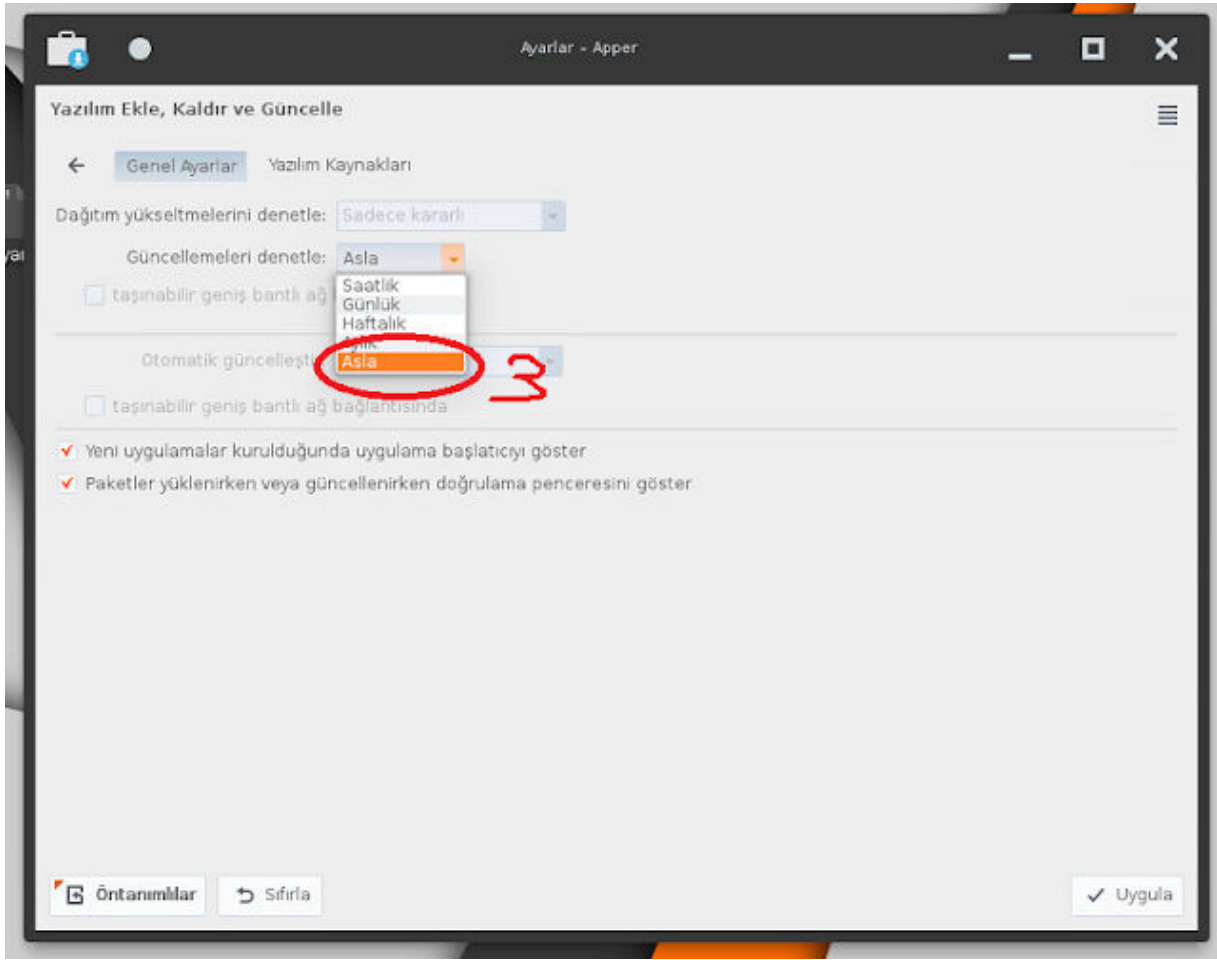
Ayarlar - Apper

Yazılım Ekle, Kaldır ve Güncelle

Genel Ayarlar Yazılım Kaynakları

Dağıtım yükseltmelerini denetle: Sadece kararlı

Güncellemeleri denetle: Asla

Saatlik
Günlük
Haftalık
Aylık
Asla

taşınabilir geniş bantlı ağ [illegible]

Otomatik güncelleşti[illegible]

3

taşınabilir geniş bantlı ağ bağlantısında

Yeni uygulamalar kurulduğunda uygulama başlatıcıyı göster

Paketler yüklenirken veya güncellenirken doğrulama penceresini göster

Öntanımlılar Sıfırla Uygula